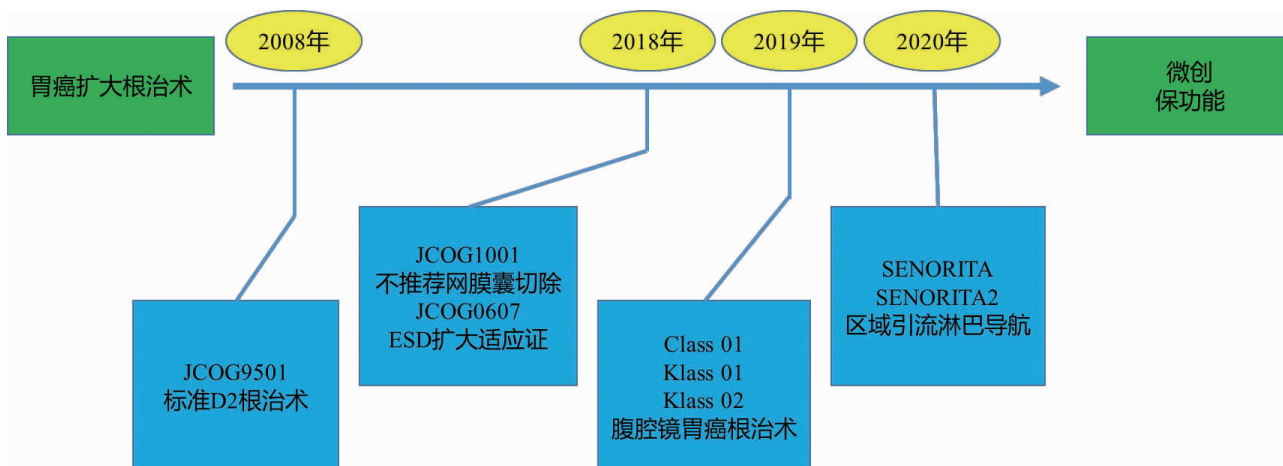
胃癌扩大根治术

2008年

2018年

2019年

2020年

微创
保功能

JCOG9501
标准D2根治术

JCOG1001
不推荐网膜囊切除
JCOG0607
ESD扩大适应证

Class 01
Klass 01
Klass 02
腹腔镜胃癌根治术

SENORITA
SENORITA2
区域引流淋巴导航